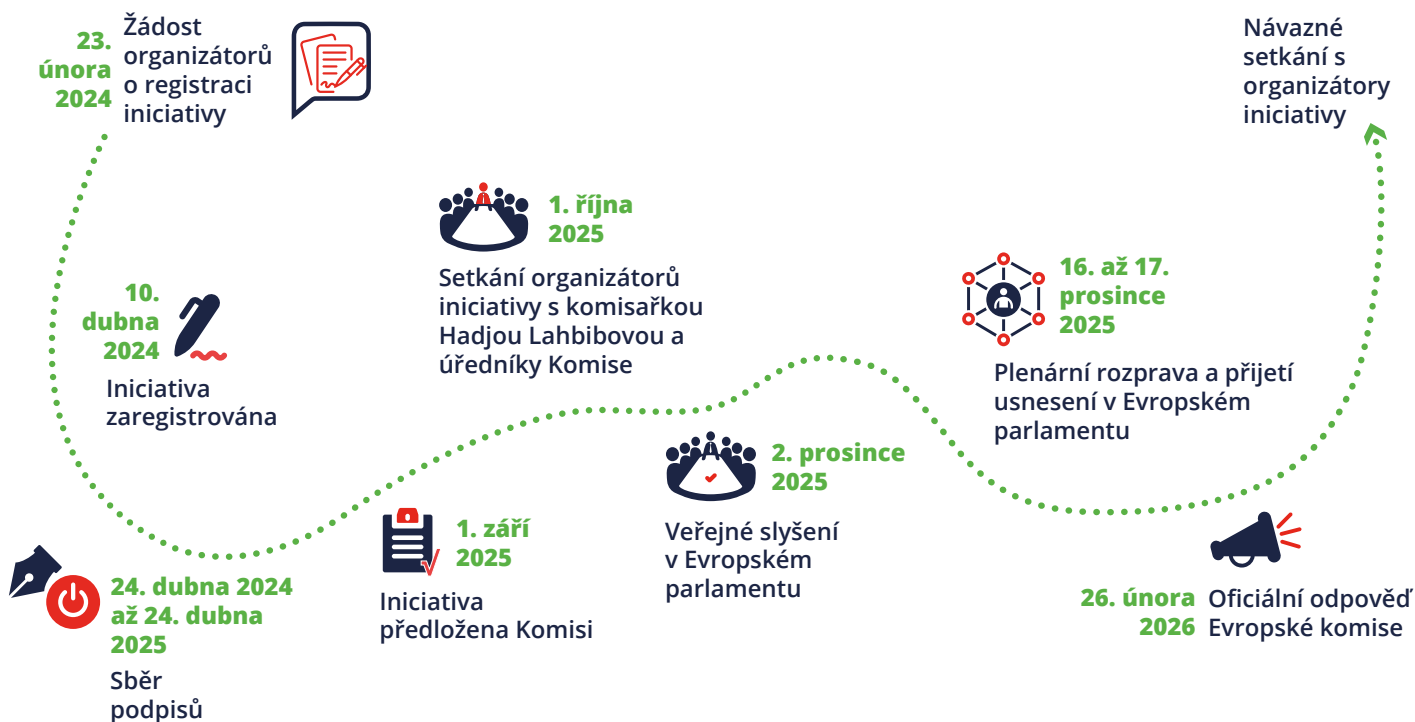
23. února 2024

Žádost organizátorů o registraci iniciativy

10. dubna 2024

Iniciativa zaregistrována

24. dubna 2024 až 24. dubna 2025

Sběr podpisů

1. září 2025

Iniciativa předložena Komisi

1. října 2025

Setkání organizátorů iniciativy s komisařkou Hadjou Lahbibovou a úředníky Komise

2. prosince 2025

Veřejné slyšení v Evropském parlamentu

16. až 17. prosince 2025

Plenární rozprava a přijetí usnesení v Evropském parlamentu

26. února 2026

Oficiální odpověď Evropské komise

Návazné setkání s organizátory iniciativy